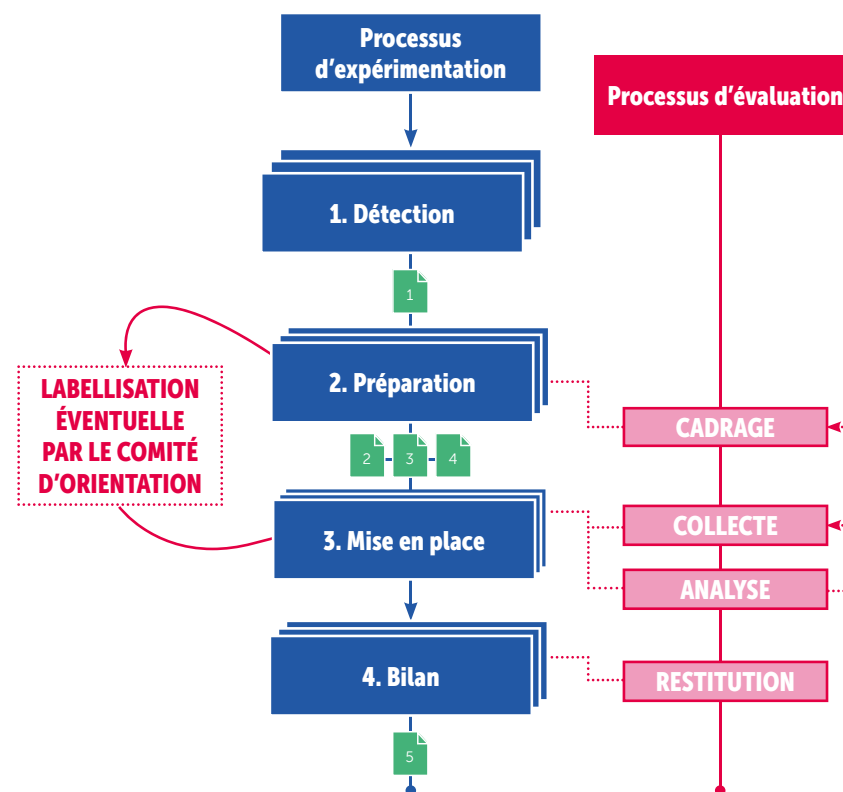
Processus d'expérimentation

Processus d'évaluation

1. Détection

1

2. Préparation

LABELLISATION ÉVENTUELLE PAR LE COMITÉ D'ORIENTATION

CADRAGE

2

3

4

3. Mise en place

COLLECTE

ANALYSE

4. Bilan

RESTITUTION

5